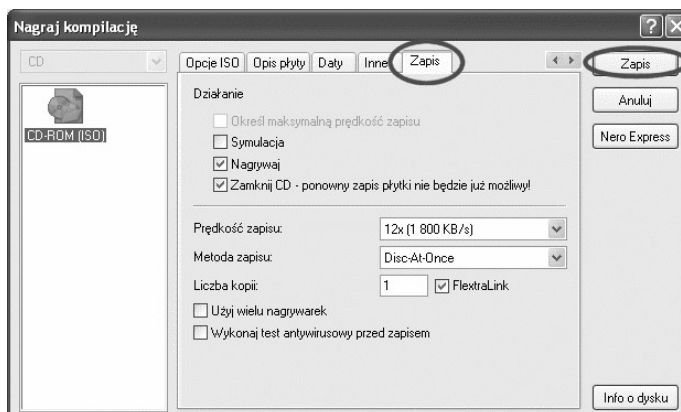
Nagraj kompilację

? X

CD

CD-ROM (ISO)

Opcje ISO | Opis płyty | Daty | Inne | Zapis

Zapis

Anuluj

Nero Express

Działanie

Określ maksymalną prędkość zapisu

Symulacja

Nagrywaj

Zamknij CD - ponowny zapis płytki nie będzie już możliwy!

Prędkość zapisu: 12x (1 800 KB/s)

Metoda zapisu: Disc-At-Once

Liczba kopii: 1 FlextraLink

Użyj wielu nagrywarek

Wykonaj test antywirusowy przed zapisem

Info o dysku